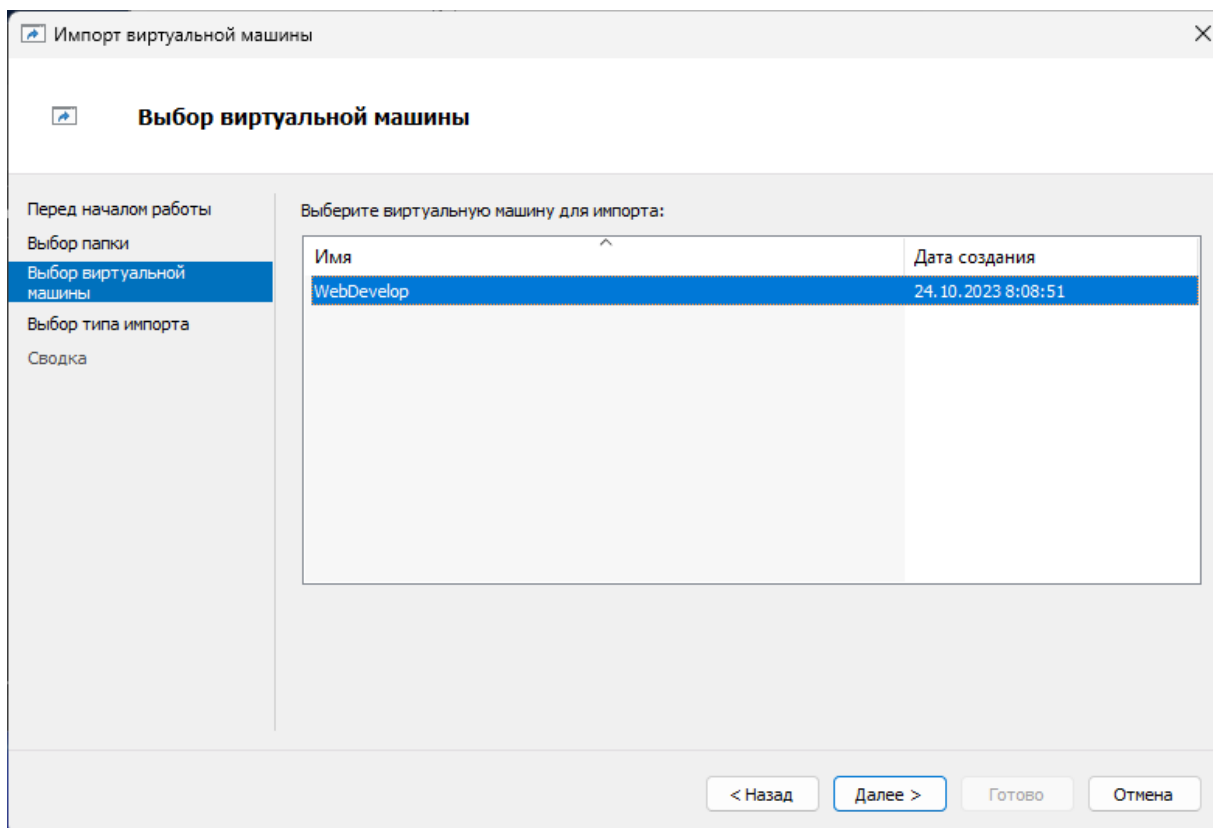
Импорт виртуальной машины

Выбор виртуальной машины

Перед началом работы
Выбор папки
Выбор виртуальной машины
Выбор типа импорта
Сводка

Выберите виртуальную машину для импорта:

| Имя | Дата создания |
|---|---|
| WebDevelop | 24.10.2023 8:08:51 |

< Назад
Далее >
Готово
Отмена